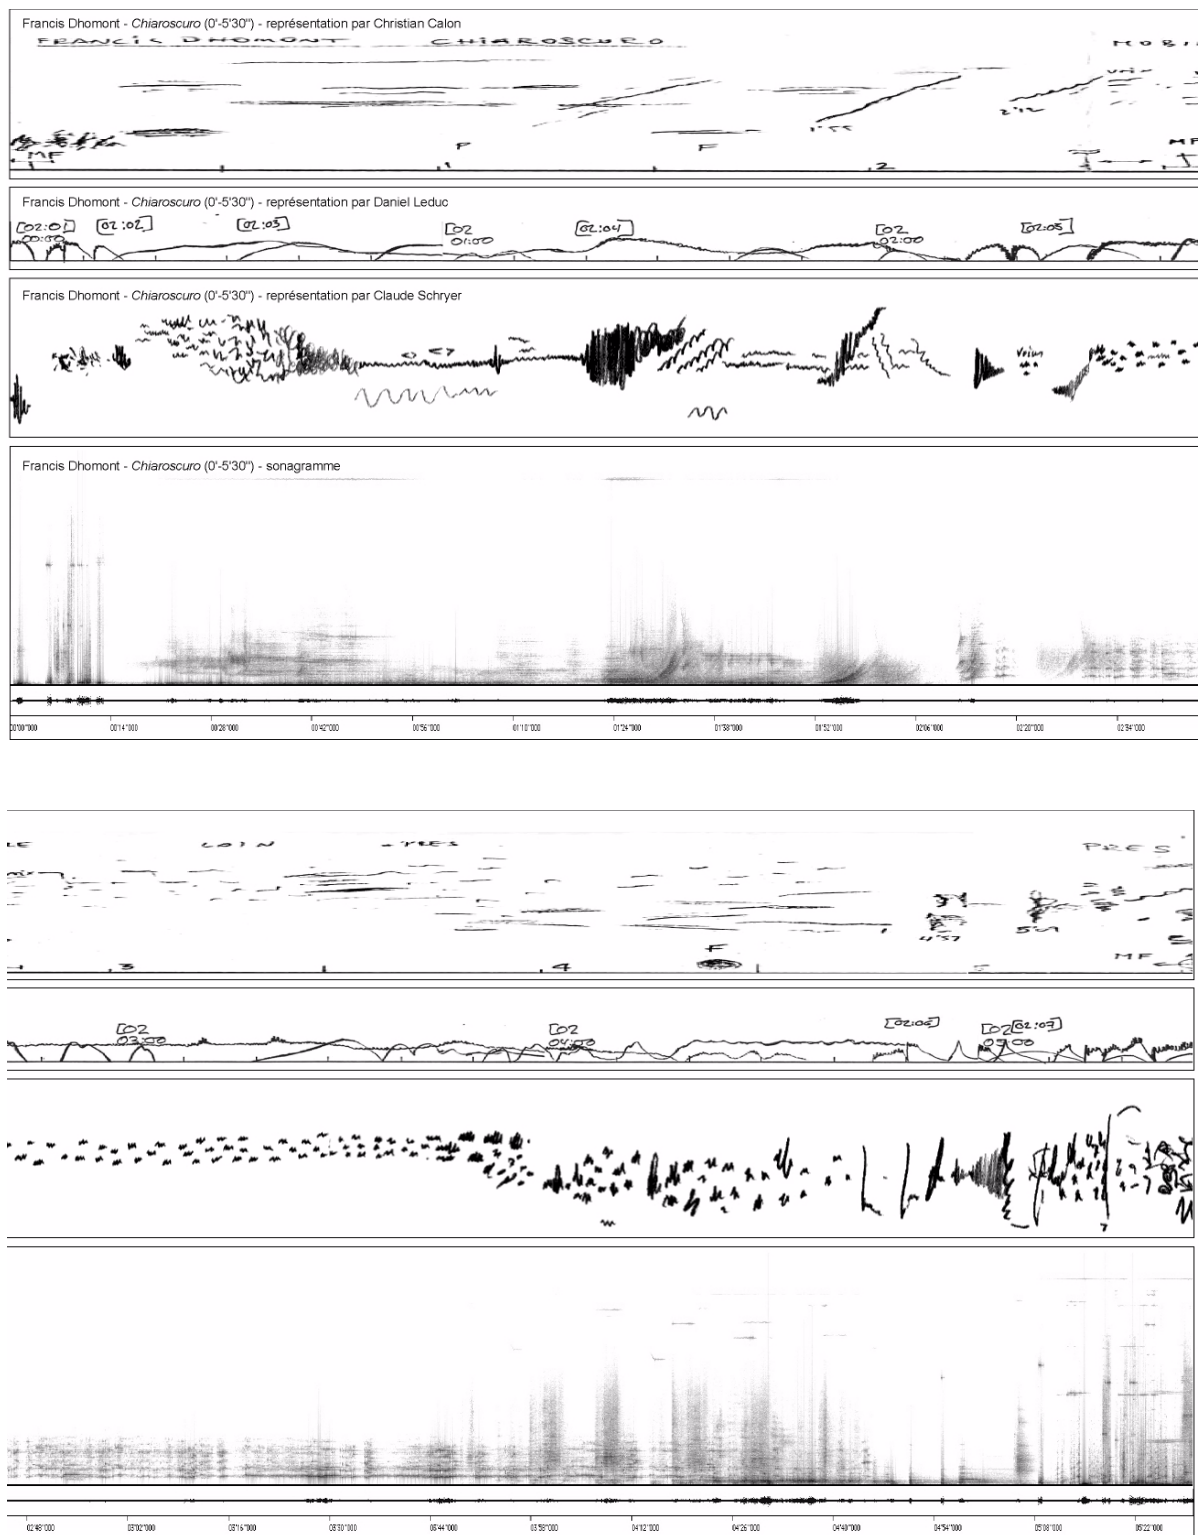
Francis Dhomont - *Chiaroscuro* (0'-5'30") - représentation par Christian Calon

FRANCIS DHOMONT CHIAROSCURO

MOBI

MF

F

F

1'55

2'12

1

2

MF

Francis Dhomont - *Chiaroscuro* (0'-5'30") - représentation par Daniel Leduc

02:01 00:00

02:02

02:03

02 01:00

02:04

02 02:00

02:05

Francis Dhomont - *Chiaroscuro* (0'-5'30") - représentation par Claude Schryer

Francis Dhomont - *Chiaroscuro* (0'-5'30") - sonagramme

00'00"000 00'14"000 00'28"000 00'42"000 00'56"000 01'10"000 01'24"000 01'38"000 01'52"000 02'06"000 02'20"000 02'34"000

LE

LOIN

PRES

PRES

4'57

5'11

MF

3

4

F

02 03:00

02 04:00

02:06

02 02:07 05:00

02'48"000 03'02"000 03'16"000 03'30"000 03'44"000 03'58"000 04'12"000 04'26"000 04'40"000 04'54"000 05'08"000 05'22"000